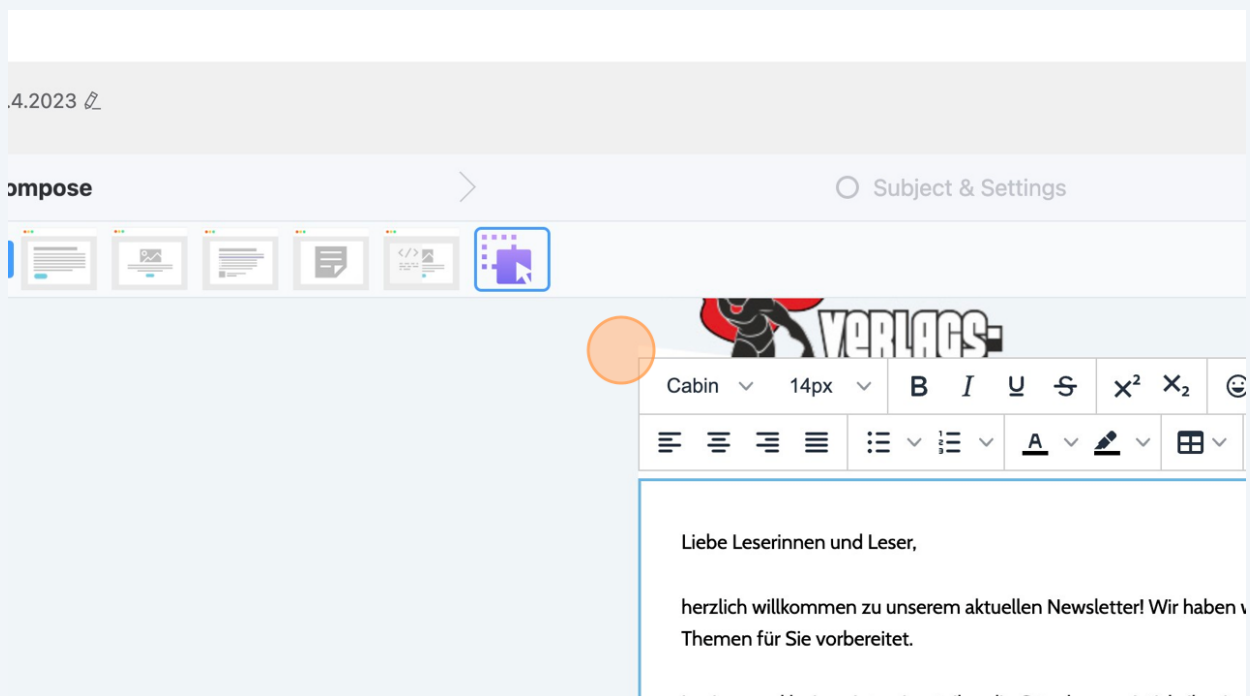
.4.2023

ompose

Subject & Settings

VERLAGS-

Cabin 14px B I U S $X^2$ $X_2$

Liebe Leserinnen und Leser,

herzlich willkommen zu unserem aktuellen Newsletter! Wir haben v Themen für Sie vorbereitet.